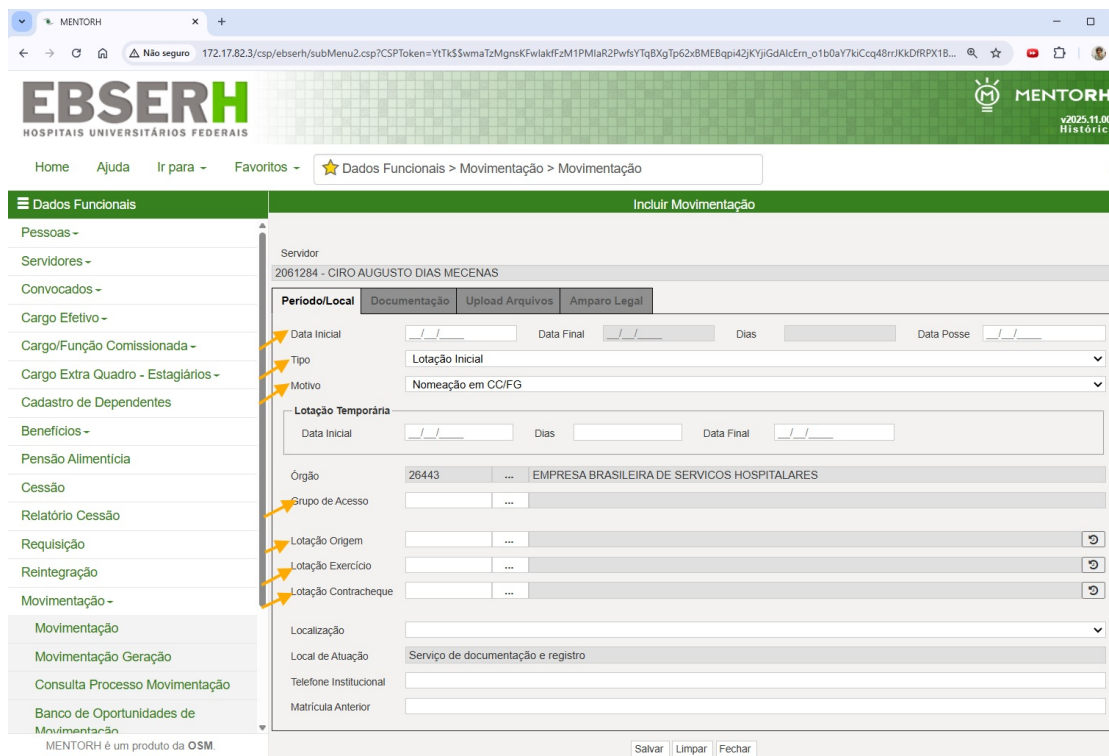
MENTORH ×  +

Não seguro 172.17.82.3/csp/ebserh/subMenu2.csp?CSPToken=YtTk$$wmaTzMgnsKFwlakfFzM1PMIaR2PwfsYTqBXgTp62xBMEBqpi42jKYjiGdAlcErn_o1b0aY7kiCcq48rrJKkDfRPX1B...

EBSERH
HOSPITAIS UNIVERSITÁRIOS FEDERAIS

MENTORH
v2025.11.0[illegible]
Históric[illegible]

Home  Ajuda  Ir para ▾  Favoritos ▾  Dados Funcionais > Movimentação > Movimentação

Dados Funcionais
Pessoas ▾
Servidores ▾
Convocados ▾
Cargo Efetivo ▾
Cargo/Função Comissionada ▾
Cargo Extra Quadro - Estagiários ▾
Cadastro de Dependentes
Benefícios ▾
Pensão Alimentícia
Cessão
Relatório Cessão
Requisição
Reintegração
Movimentação ▾
Movimentação
Movimentação Geração
Consulta Processo Movimentação
Banco de Oportunidades de Movimentação

MENTORH é um produto da OSM.

Incluir Movimentação

Servidor
2061284 - CIRO AUGUSTO DIAS MECENAS

Período/Local | Documentação | Upload Arquivos | Amparo Legal

Data Inicial __/__/____  Data Final __/__/____  Dias  Data Posse __/__/____
Tipo  Lotação Inicial
Motivo  Nomeação em CC/FG

Lotação Temporária
Data Inicial __/__/____  Dias  Data Final __/__/____

Órgão  26443  ...  EMPRESA BRASILEIRA DE SERVICOS HOSPITALARES
Grupo de Acesso  ...

Lotação Origem  ...
Lotação Exercício  ...
Lotação Contracheque  ...

Localização
Local de Atuação  Serviço de documentação e registro
Telefone Institucional
Matrícula Anterior

Salvar  Limpar  Fechar